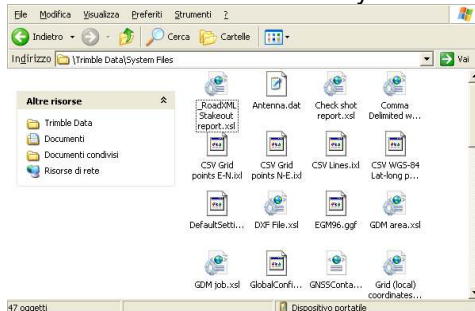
File Modifica Visualizza Preferiti Strumenti ?

Indietro Cerca Cartelle

Indirizzo \Trimble Data\System Files Vai

Altre risorse

Trimble Data
Documenti
Documenti condivisi
Risorse di rete

_RoadXML Stakeout report.xsl
Antenna.dat
Check shot report.xsl
Comma Delimited w...
CSV Grid points E-N.ixl
CSV Grid points N-E.ixl
CSV Lines.ixl
CSV WGS-84 Lat-long p...
DefaultSetti...
DXF File.xsl
EGM96.ggf
GDM area.xsl
GDM job.xsl
GlobalConfi...
GNSSConta...
Grid (local) coordinates...

47 oggetti
Dispositivo portatile